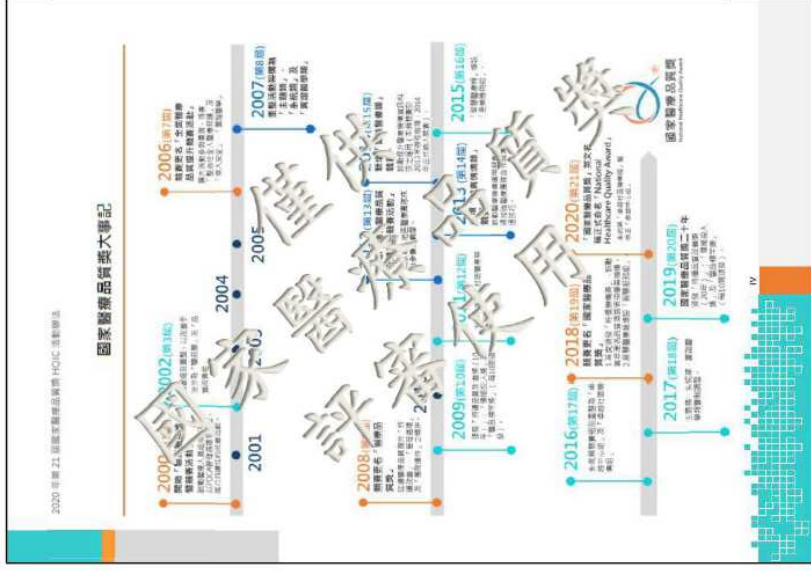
國家醫療品質獎大事記

2020 年第 21 屆國家醫療品質獎 HQIC 活動手冊

2000
2001
2002(第3屆)
2004
2005
2006(第7屆)
2007(第8屆)
2008(第9屆)
2009(第10屆)
2011(第12屆)
2012(第13屆)
2013(第14屆)
2014(第15屆)
2015(第16屆)
2016(第17屆)
2017(第18屆)
2018(第19屆)
2019(第20屆)
2020(第21屆)

更名為「國家醫療品質獎」英文名稱正式命名為「National Healthcare Quality Award」

國家醫療品質獎
National Healthcare Quality Award

國家醫療品質獎二十年

IV

國家醫療品質獎
評審使用
僅供